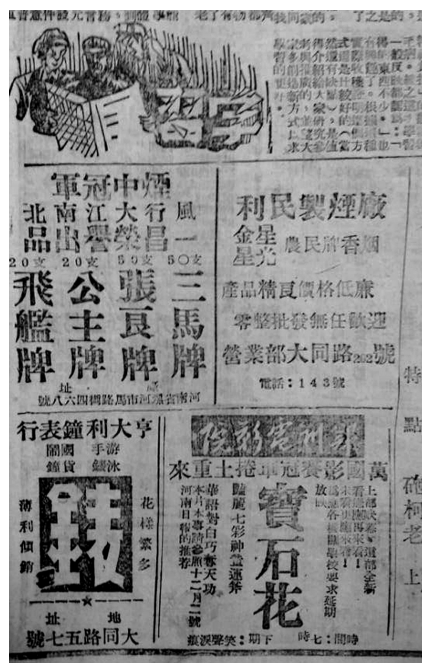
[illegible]

煙中冠軍
風行大江南北
一昌榮譽出品
5〇支　5〇支　2〇支　2〇支
三馬牌　張良牌　公主牌　飛艦牌
廠址河南開封市馬市街四八號

民利製煙廠
金星　星光　農民　香圃
產品精良價格低廉
零售批發無任歡迎
營業部大同路202號
電話：143號

亨利大鐘錶行
游泳　手錶　鐘錶　寶貨
花樣繁多
價格低廉
錶
地址大同路五七號

東方影院
寶石花
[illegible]

時間：七時　下期：槍光娛樂

特

點

碑
柯
老

上